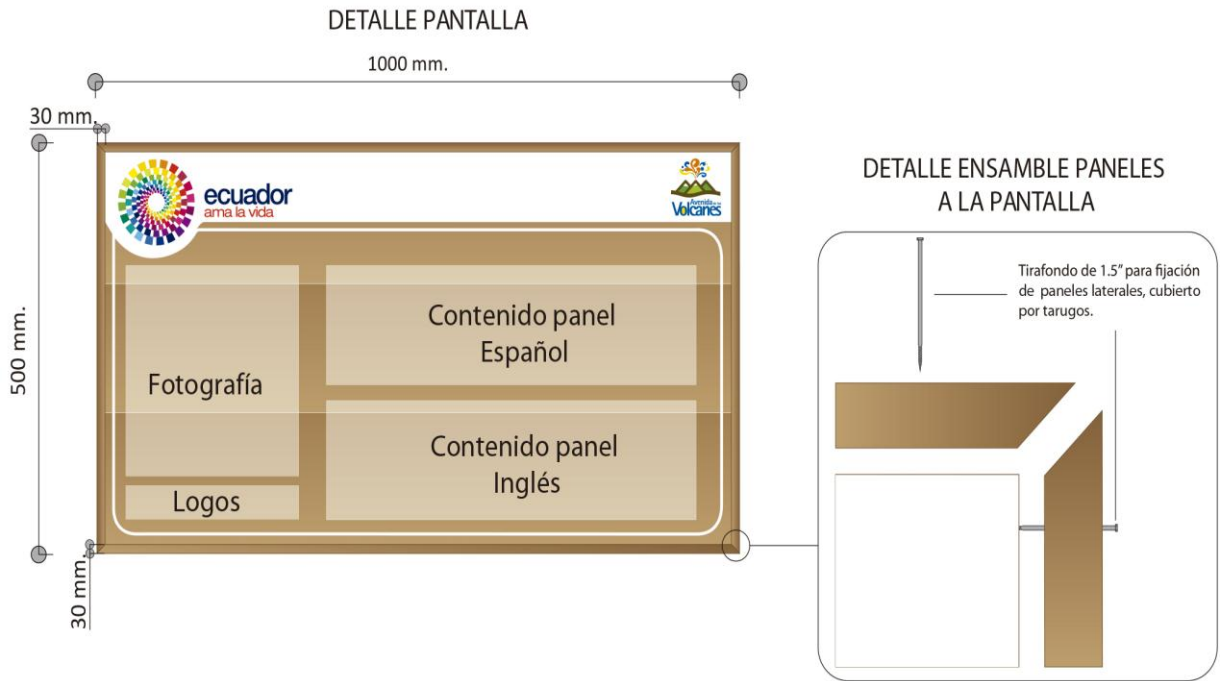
DETALLE PANTALLA

1000 mm.

30 mm.

500 mm.

ecuador
ama la vida

Avenida de los Volcanes

Fotografía

Contenido panel
Español

Contenido panel
Inglés

Logos

30 mm.

DETALLE ENSAMBLE PANELES
A LA PANTALLA

Tirafondo de 1.5" para fijación de paneles laterales, cubierto por tarugos.